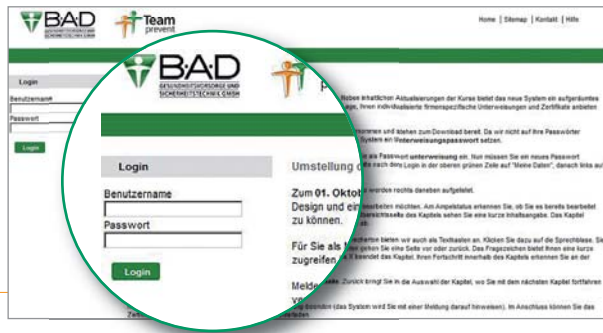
B·A·D
GESUNDHEITSVORSORGE UND SICHERHEITSTECHNIK GMBH

Team prevent

Home | Sitemap | Kontakt | Hilfe

Login
Benutzername
Passwort
Login

B·A·D
GESUNDHEITSVORSORGE UND SICHERHEITSTECHNIK GMBH

Login
Benutzername
Passwort
Login

Umstellung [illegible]

Zum 01. Oktob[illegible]
Design und ein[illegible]
zu können.

Für Sie als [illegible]
zugreifen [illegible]

Melde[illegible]

Neben inhaltlichen Aktualisierungen der Kurse bietet das neue System ein aufgeräumtes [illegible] auf, Ihnen individualisierte firmenspezifische Unterweisungen und Zertifikate anbieten

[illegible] stehen zum Download bereit. Da wir nicht auf Ihre Passwörter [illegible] System ein Wiederweisungspasswort setzen.

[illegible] als Passwort unterweisung ein. Nun müssen Sie ein neues Passwort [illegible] nach dem Login in der oberen grünen Zeile auf "Meine Daten", danach links auf

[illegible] werden rechts daneben aufgelistet.

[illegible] bearbeiten möchten. Am Ampelstatus erkennen Sie, ob Sie es bereits bearbeitet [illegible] des Kapitels sehen Sie eine kurze Inhaltsangabe. Das Kapitel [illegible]

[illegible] bieten wir auch als Textkasten an. Klicken Sie dazu auf die Sprechblase. Sie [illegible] eine Seite vor oder zurück. Das Fragezeichen bietet Ihnen eine kurze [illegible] das Kapitel. Ihren Fortschritt innerhalb des Kapitels erkennen Sie an der

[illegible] Zurück bringt Sie in die Auswahl der Kapitel, wo Sie mit dem nächsten Kapitel fortfahren

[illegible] (das System wird Sie mit einer Meldung darauf hinweisen). Im Anschluss können Sie das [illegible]